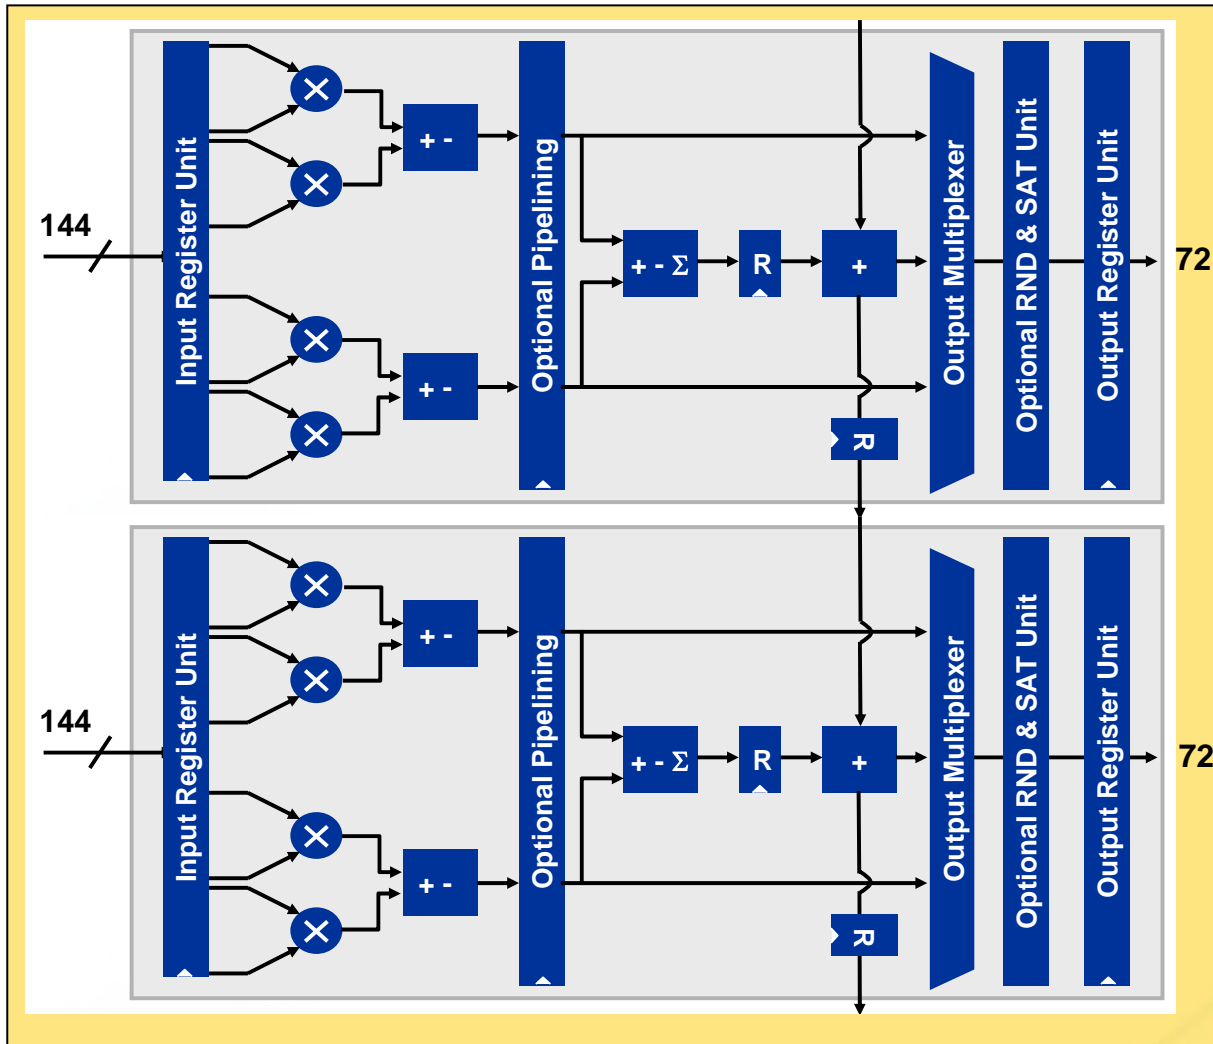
144

Input Register Unit

+ -

+ -

Optional Pipelining

+ - Σ

R

+

R

Output Multiplexer

Optional RND & SAT Unit

Output Register Unit

72

144

Input Register Unit

+ -

+ -

Optional Pipelining

+ - Σ

R

+

R

Output Multiplexer

Optional RND & SAT Unit

Output Register Unit

72